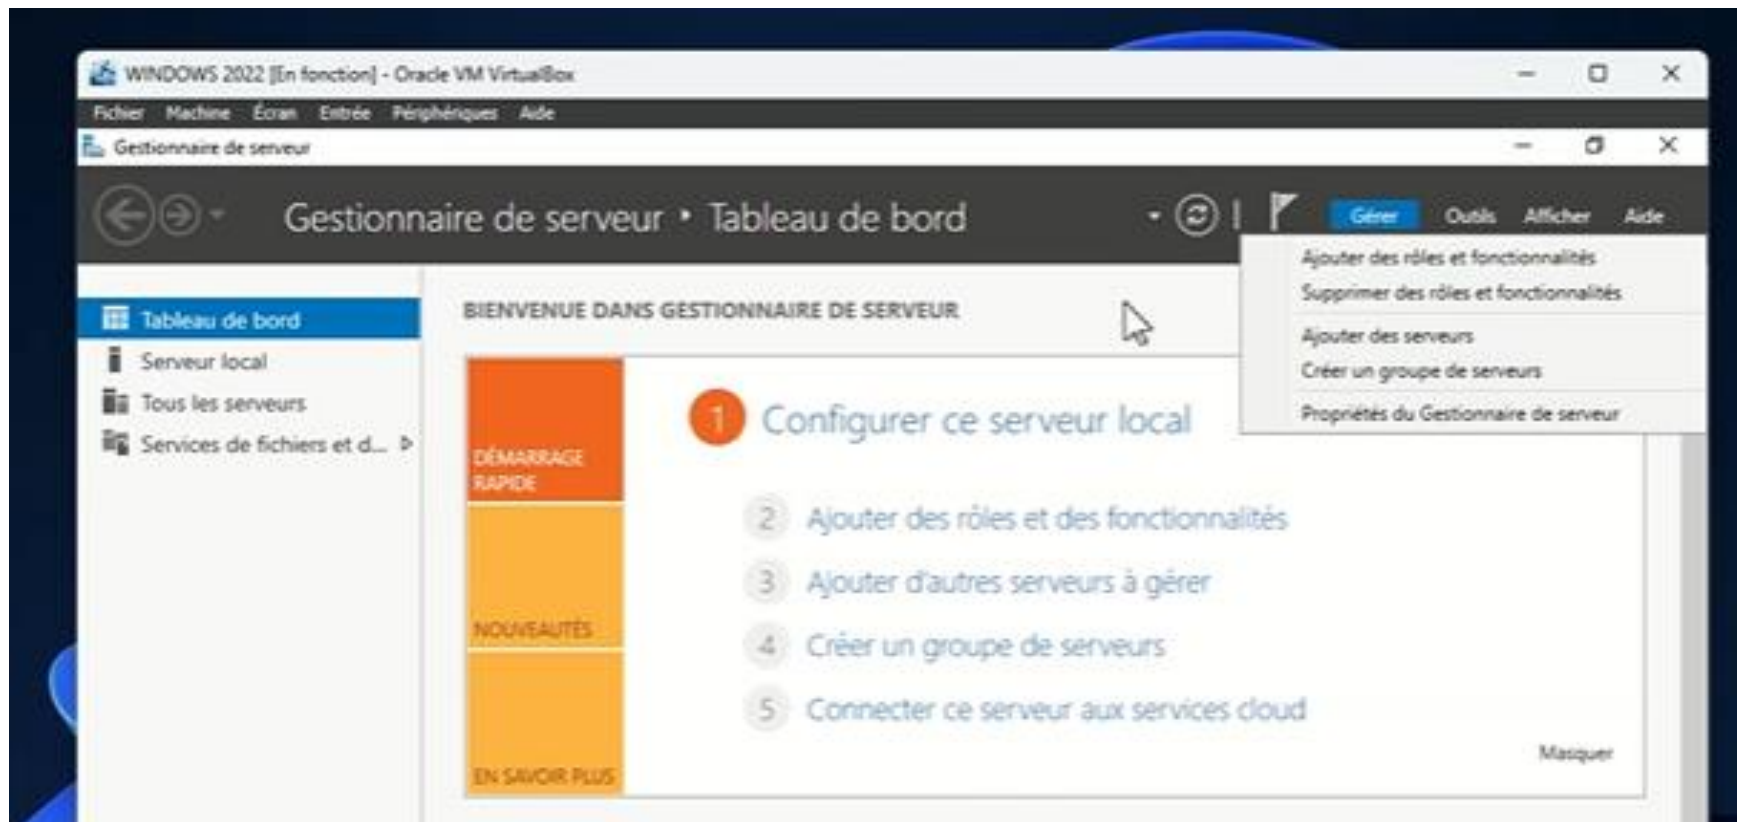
WINDOWS 2022 [En fonction] - Oracle VM VirtualBox

Fichier Machine Écran Entrée Périphériques Aide

Gestionnaire de serveur

Gestionnaire de serveur • Tableau de bord

Gérer Outils Afficher Aide

Ajouter des rôles et fonctionnalités
Supprimer des rôles et fonctionnalités
Ajouter des serveurs
Créer un groupe de serveurs
Propriétés du Gestionnaire de serveur

Tableau de bord
Serveur local
Tous les serveurs
Services de fichiers et d...

BIENVENUE DANS GESTIONNAIRE DE SERVEUR

DÉMARRAGE RAPIDE

NOUVEAUTÉS

EN SAVOIR PLUS

1 Configurer ce serveur local

2 Ajouter des rôles et des fonctionnalités

3 Ajouter d'autres serveurs à gérer

4 Créer un groupe de serveurs

5 Connecter ce serveur aux services cloud

Masquer